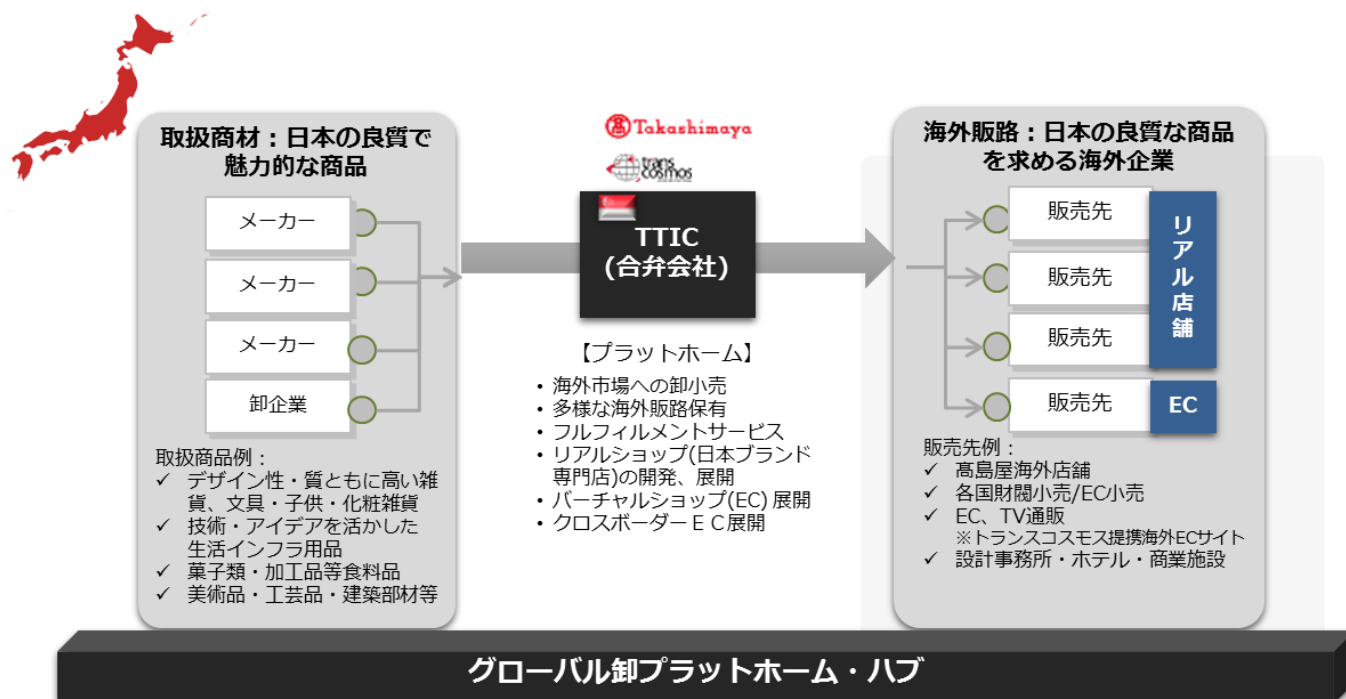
取扱商材：日本の良質で魅力的な商品

メーカー

メーカー

メーカー

卸企業

取扱商品例：
✓ デザイン性・質ともに高い雑貨、文具・子供・化粧雑貨
✓ 技術・アイデアを活かした生活インフラ用品
✓ 菓子類・加工品等食料品
✓ 美術品・工芸品・建築部材等

Takashimaya

trans cosmos

TTIC
(合弁会社)

【プラットホーム】
・海外市場への卸小売
・多様な海外販路保有
・フルフィルメントサービス
・リアルショップ(日本ブランド専門店)の開発、展開
・バーチャルショップ(EC) 展開
・クロスボーダーＥＣ展開

海外販路：日本の良質な商品を求める海外企業

販売先

販売先

販売先

販売先

リアル店舗

EC

販売先例：
✓ 髙島屋海外店舗
✓ 各国財閥小売/EC小売
✓ EC、TV通販
※トランスコスモス提携海外ECサイト
✓ 設計事務所・ホテル・商業施設

グローバル卸プラットホーム・ハブ